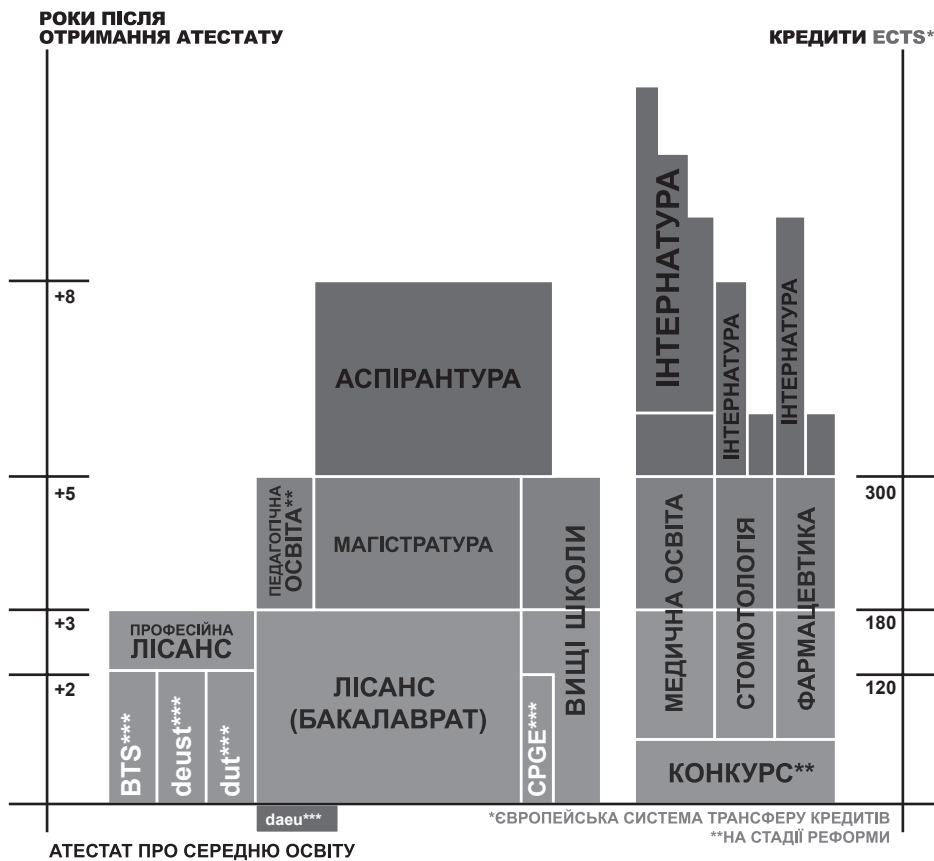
РОКИ ПІСЛЯ ОТРИМАННЯ АТЕСТАТУ

КРЕДИТИ ECTS*

+8

+5

+3

+2

300

180

120

АСПІРАНТУРА

ІНТЕРНАТУРА

ІНТЕРНАТУРА

ІНТЕРНАТУРА

ПЕДАГОГІЧНА ОСВІТА**

МАГІСТРАТУРА

ВИЩІ ШКОЛИ

МЕДИЧНА ОСВІТА

СТОМОТОЛОГІЯ

ФАРМАЦЕВТИКА

ПРОФЕСІЙНА ЛІСАНС

ЛІСАНС (БАКАЛАВРАТ)

BTS***

deust***

dut***

CPGE***

КОНКУРС**

daeu***

*ЄВРОПЕЙСЬКА СИСТЕМА ТРАНСФЕРУ КРЕДИТІВ
**НА СТАДІЇ РЕФОРМИ

АТЕСТАТ ПРО СЕРЕДНЮ ОСВІТУ